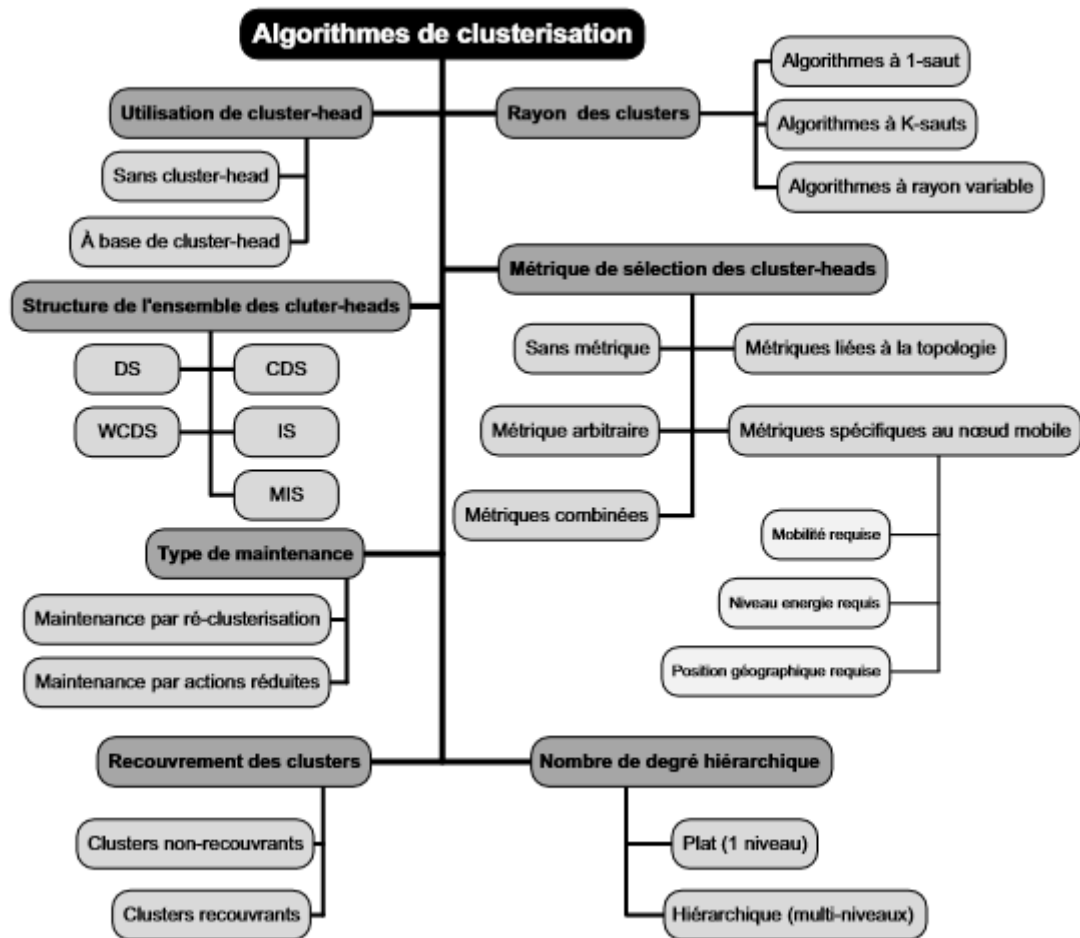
Algorithmes de clusterisation

Utilisation de cluster-head

Sans cluster-head

À base de cluster-head

Rayon des clusters

Algorithmes à 1-saut

Algorithmes à K-sauts

Algorithmes à rayon variable

Structure de l'ensemble des cluter-heads

DS

CDS

WCDS

IS

MIS

Métrique de sélection des cluster-heads

Sans métrique

Métriques liées à la topologie

Métrique arbitraire

Métriques spécifiques au nœud mobile

Métriques combinées

Mobilité requise

Niveau energie requis

Position géographique requise

Type de maintenance

Maintenance par ré-clusterisation

Maintenance par actions réduites

Recouvrement des clusters

Clusters non-recouvrants

Clusters recouvrants

Nombre de degré hiérarchique

Plat (1 niveau)

Hiérarchique (multi-niveaux)